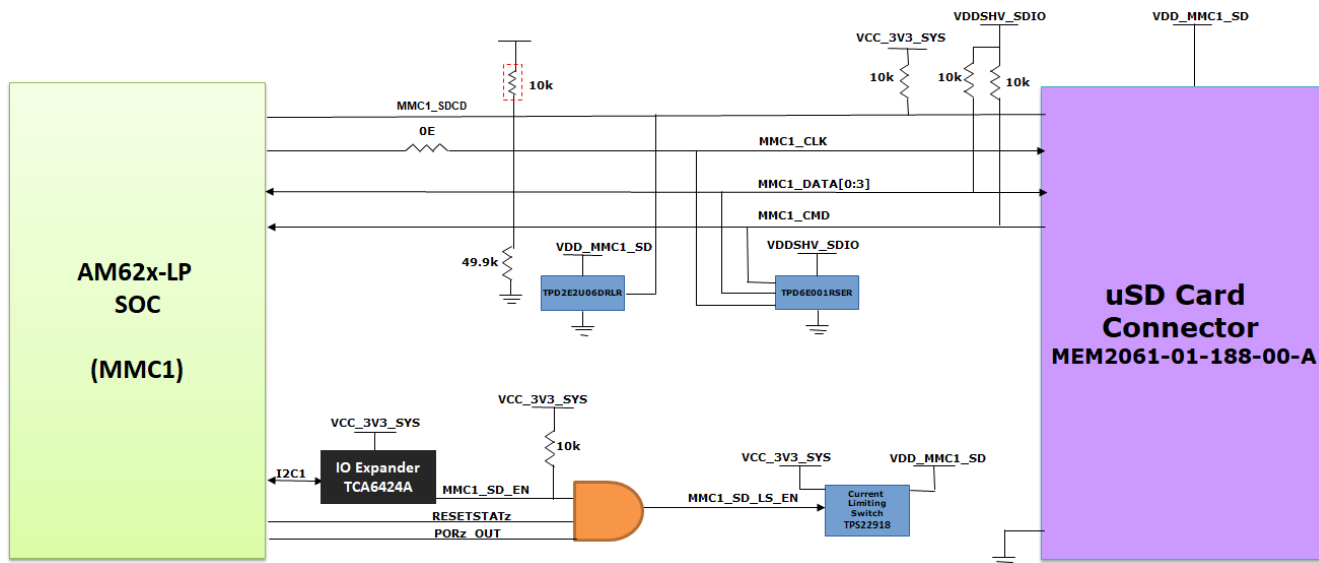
VDDSHV_SDIO
VDD_MMC1_SD
VCC_3V3_SYS
10k
10k
10k
10k
MMC1_SDCD
0E
MMC1_CLK
MMC1_DATA[0:3]
MMC1_CMD
AM62x-LP
SOC

(MMC1)
49.9k
VDD_MMC1_SD
TPD2E2U06DRLR
VDDSHV_SDIO
TPD6E001RSER
uSD Card
Connector
MEM2061-01-188-00-A
VCC_3V3_SYS
VCC_3V3_SYS
10k
I2C1
IO Expander
TCA6424A
MMC1_SD_EN
VCC_3V3_SYS
VDD_MMC1_SD
MMC1_SD_LS_EN
Current
Limiting
Switch
TPS22918
RESETSTATz
PORz_OUT